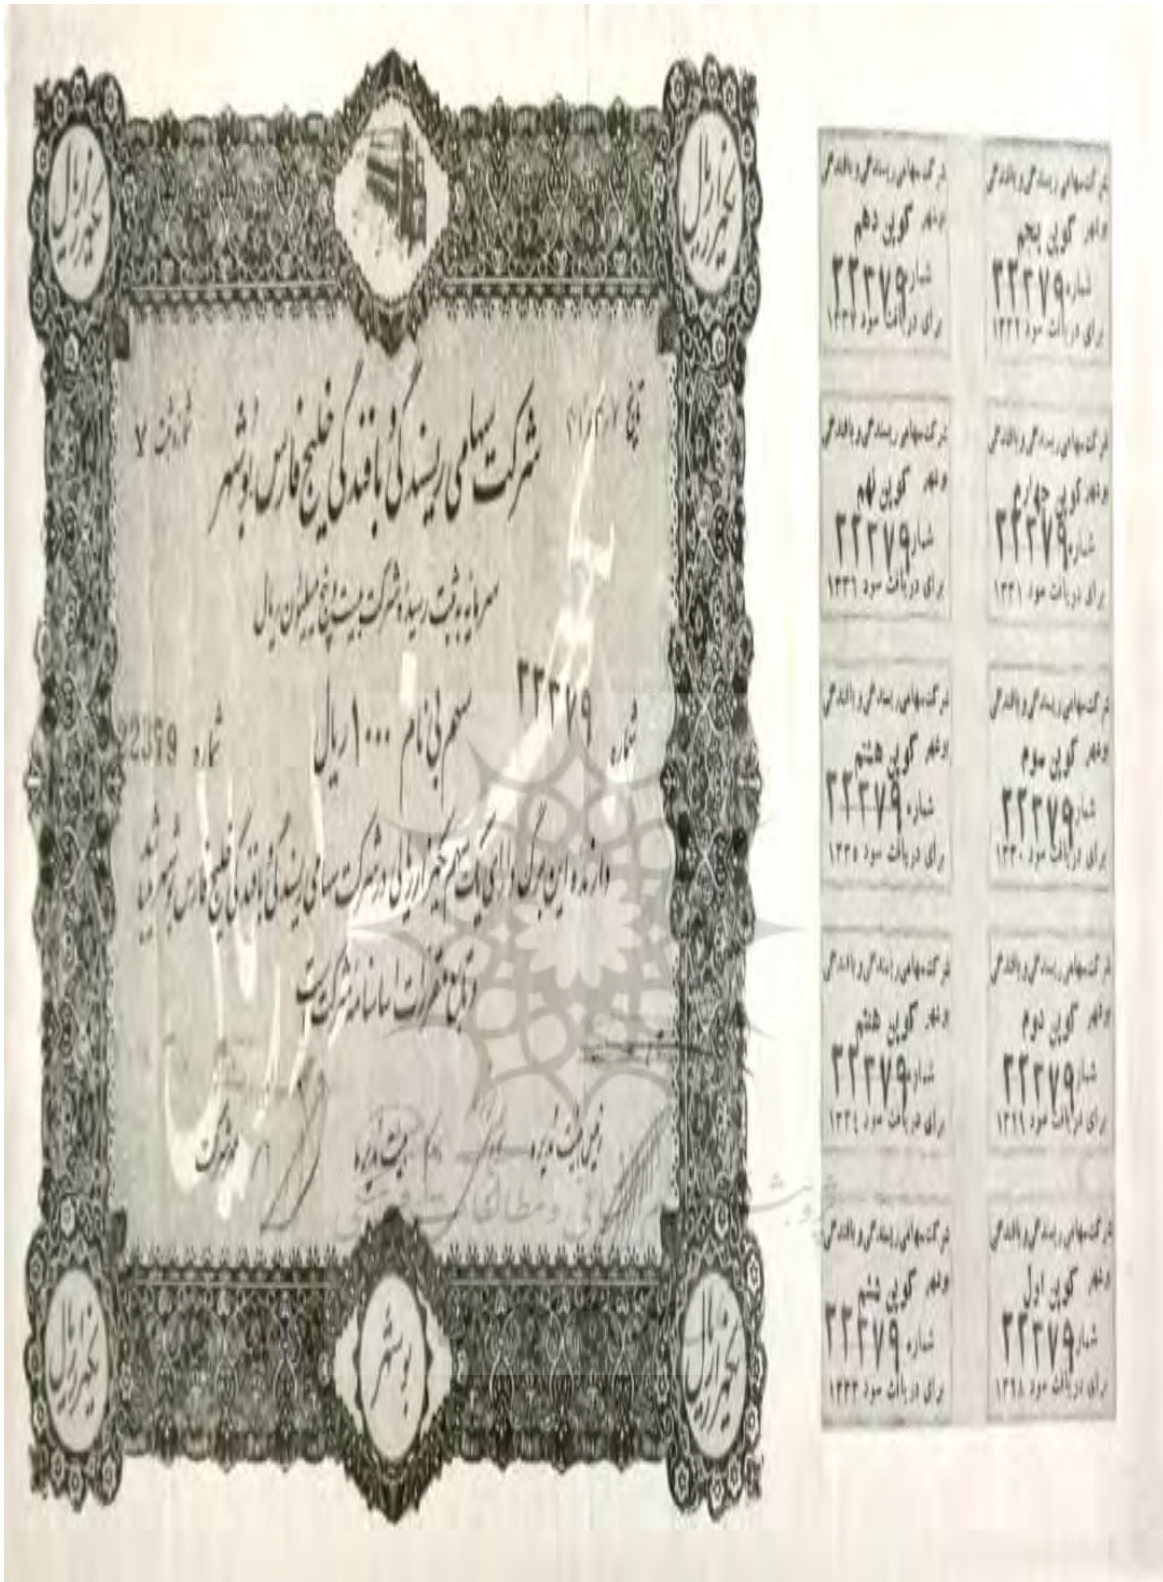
یکهزار ریال

یکهزار ریال

تاریخ

شماره ثبت ۷

شرکت سهامی ریسندگی و بافندگی خلیج فارس بوشهر

سرمایه ثبت رسیده شرکت بیست و پنج میلیون ریال

شماره ۲۳۳۷۹

سهم بی نام ۱۰۰۰ ریال

شماره 2379

دارنده این ورقه دارای یک سهم یکهزار ریالی در شرکت سهامی ریسندگی و بافندگی خلیج فارس بوشهر میباشد

تابع مقررات اساسنامه شرکت

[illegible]

مهر شرکت

یکهزار ریال

بوشهر

یکهزار ریال

شرکت سهامی ریسندگی و بافندگی بوشهر کوپن پنجم شماره ۲۳۳۷۹ برای دریافت سود ۱۳۳۲

شرکت سهامی ریسندگی و بافندگی بوشهر کوپن دهم شماره ۲۳۳۷۹ برای دریافت سود ۱۳۳۷

شرکت سهامی ریسندگی و بافندگی بوشهر کوپن چهارم شماره ۲۳۳۷۹ برای دریافت سود ۱۳۳۱

شرکت سهامی ریسندگی و بافندگی بوشهر کوپن نهم شماره ۲۳۳۷۹ برای دریافت سود ۱۳۳۶

شرکت سهامی ریسندگی و بافندگی بوشهر کوپن سوم شماره ۲۳۳۷۹ برای دریافت سود ۱۳۳۰

شرکت سهامی ریسندگی و بافندگی بوشهر کوپن هشتم شماره ۲۳۳۷۹ برای دریافت سود ۱۳۳۵

شرکت سهامی ریسندگی و بافندگی بوشهر کوپن دوم شماره ۲۳۳۷۹ برای دریافت سود ۱۳۲۹

شرکت سهامی ریسندگی و بافندگی بوشهر کوپن هفتم شماره ۲۳۳۷۹ برای دریافت سود ۱۳۳۴

شرکت سهامی ریسندگی و بافندگی بوشهر کوپن اول شماره ۲۳۳۷۹ برای دریافت سود ۱۳۲۸

شرکت سهامی ریسندگی و بافندگی بوشهر کوپن ششم شماره ۲۳۳۷۹ برای دریافت سود ۱۳۳۳